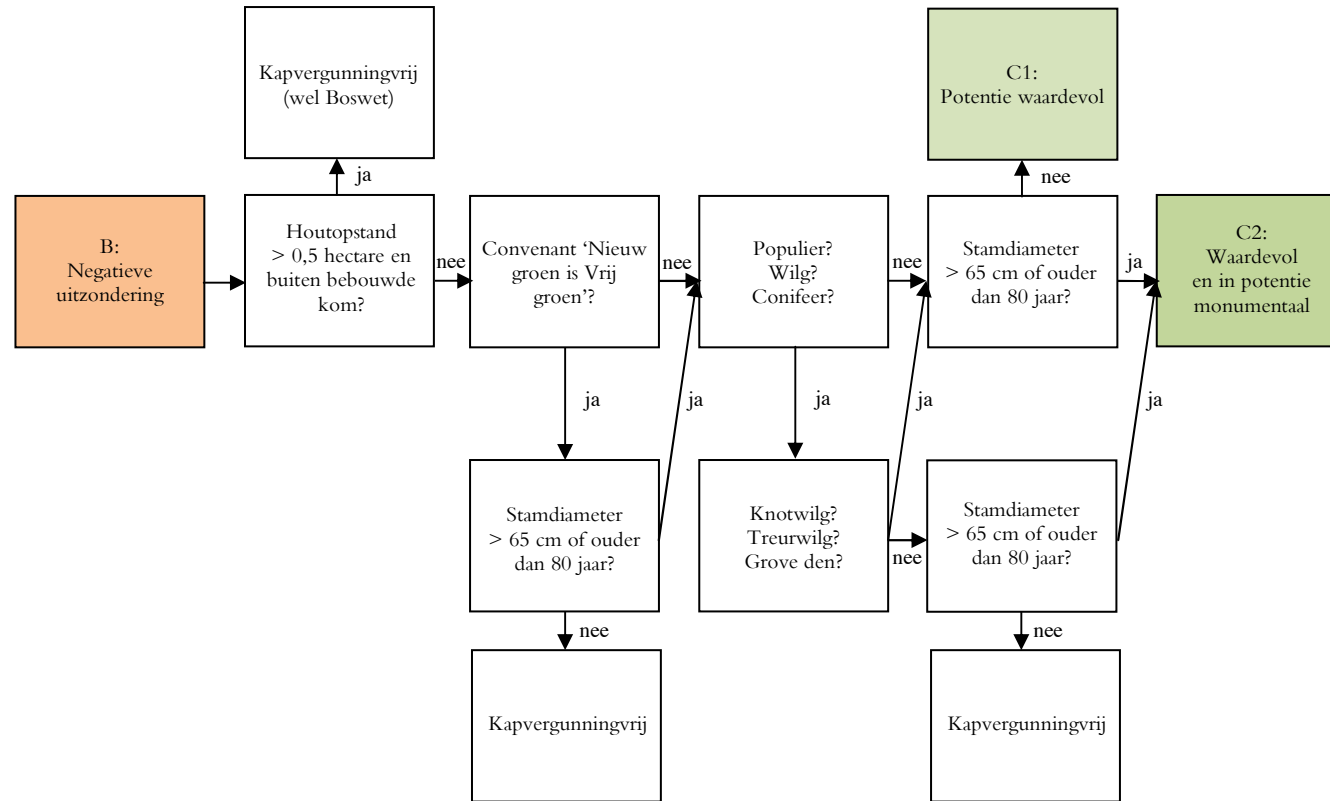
Kapvergunningvrij (wel Boswet)

ja

C1: Potentie waardevol

nee

B: Negatieve uitzondering

Houtopstand > 0,5 hectare en buiten bebouwde kom?

nee

Convenant 'Nieuw groen is Vrij groen'?

nee

Populier? Wilg? Conifeer?

nee

Stamdiameter > 65 cm of ouder dan 80 jaar?

ja

C2: Waardevol en in potentie monumentaal

ja

ja

ja

ja

ja

Stamdiameter > 65 cm of ouder dan 80 jaar?

Knotwilg? Treurwilg? Grove den?

nee

Stamdiameter > 65 cm of ouder dan 80 jaar?

nee

nee

Kapvergunningvrij

Kapvergunningvrij